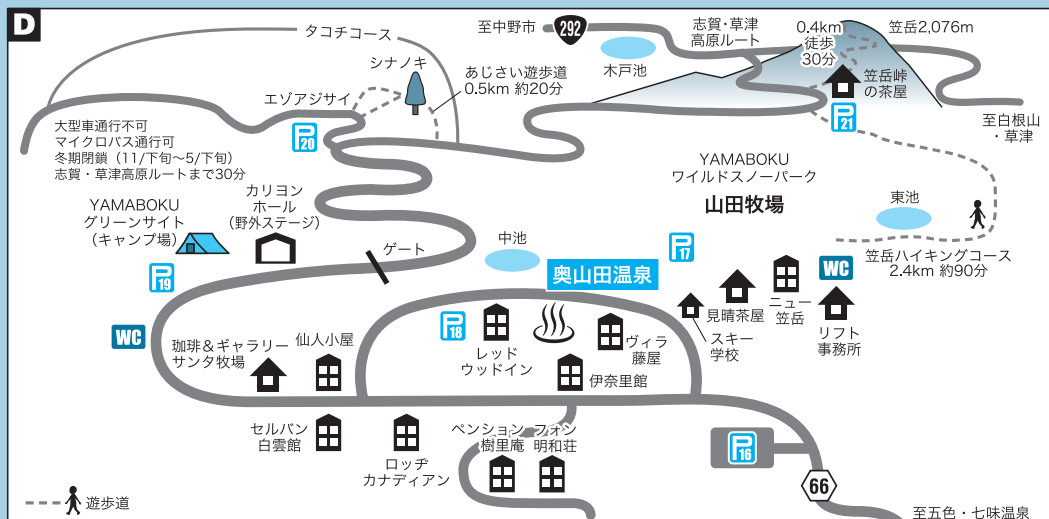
D

タコチコース
至中野市
292
志賀・草津高原ルート
0.4km 徒歩 30分
笠岳2,076m
シナノキ
あじさい遊歩道 0.5km 約20分
木戸池
笠岳峠の茶屋
エゾアジサイ
P 21
至白根山・草津
大型車通行不可
マイクロバス通行可
冬期閉鎖（11/下旬～5/下旬）
志賀・草津高原ルートまで30分
P 20
YAMABOKU ワイルドスノーパーク
山田牧場
カリヨンホール（野外ステージ）
YAMABOKU グリーンサイト（キャンプ場）
東池
ゲート
中池
P 17
笠岳ハイキングコース 2.4km 約90分
P 19
奥山田温泉
WC
ニュー笠岳
見晴茶屋
WC
P 18
ヴィラ藤屋
スキー学校
リフト事務所
珈琲＆ギャラリー サンタ牧場
仙人小屋
レッドウッドイン
伊奈里館
セルバン白雲館
ロッヂカナディアン
ペンション樹里庵
フォン明和荘
P 16
66
遊歩道
至五色・七味温泉